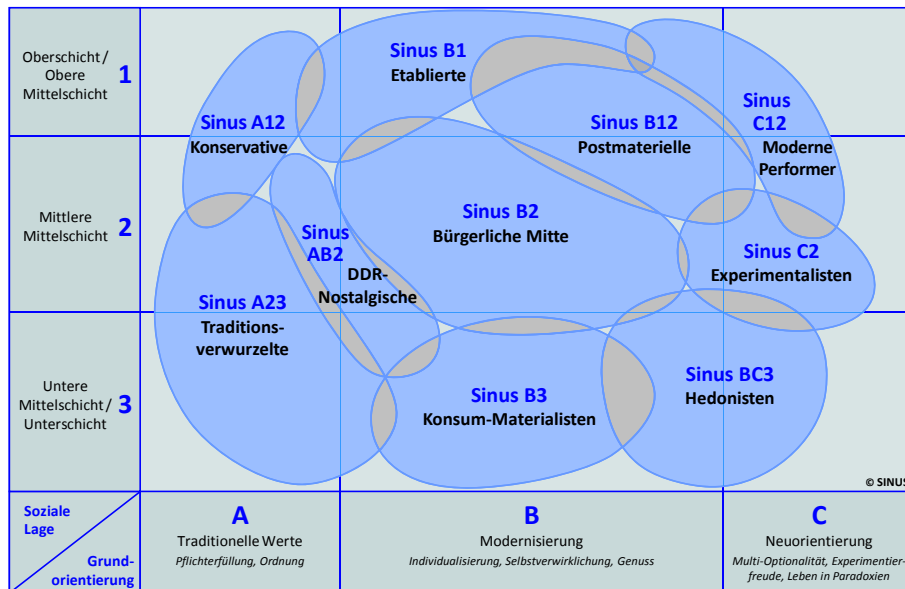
Oberschicht / Obere Mittelschicht 1

Mittlere Mittelschicht 2

Untere Mittelschicht / Unterschicht 3

Sinus B1
Etablierte

Sinus A12
Konservative

Sinus B12
Postmaterielle

Sinus C12
Moderne Performer

Sinus B2
Bürgerliche Mitte

Sinus AB2
DDR-Nostalgische

Sinus C2
Experimentalisten

Sinus A23
Traditionsverwurzelte

Sinus B3
Konsum-Materialisten

Sinus BC3
Hedonisten

© SINUS

Soziale Lage

Grundorientierung

A
Traditionelle Werte
Pflichterfüllung, Ordnung

B
Modernisierung
Individualisierung, Selbstverwirklichung, Genuss

C
Neuorientierung
Multi-Optionalität, Experimentierfreude, Leben in Paradoxien